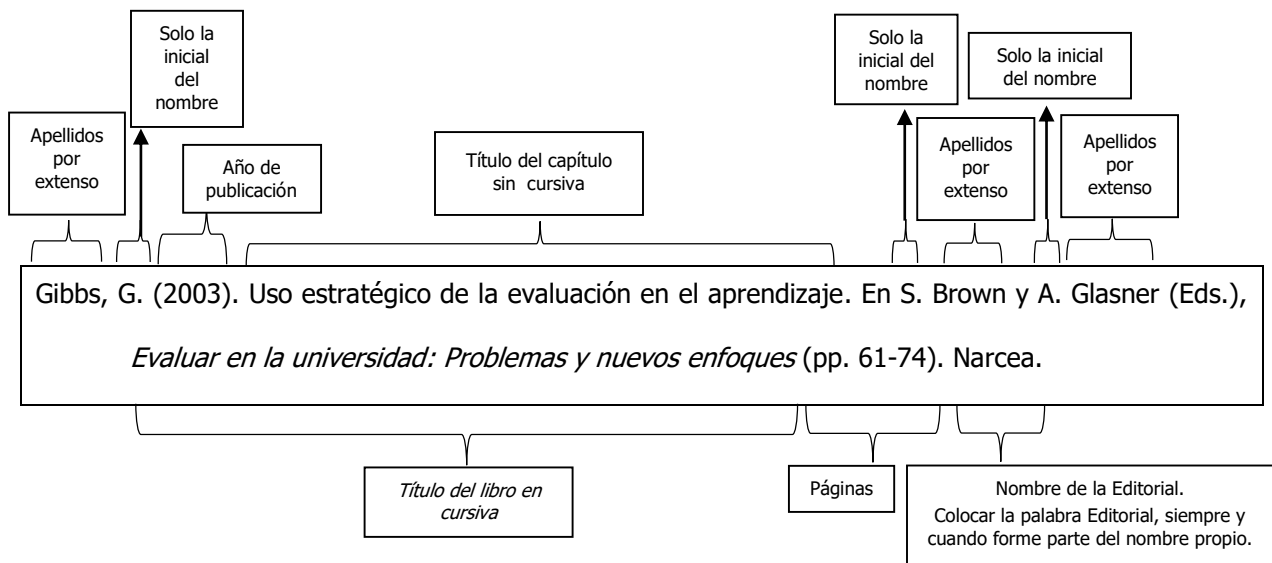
Solo la inicial del nombre

Apellidos por extenso

Año de publicación

Título del capítulo sin cursiva

Solo la inicial del nombre

Solo la inicial del nombre

Apellidos por extenso

Apellidos por extenso

Gibbs, G. (2003). Uso estratégico de la evaluación en el aprendizaje. En S. Brown y A. Glasner (Eds.), *Evaluar en la universidad: Problemas y nuevos enfoques* (pp. 61-74). Narcea.

*Título del libro en cursiva*

Páginas

Nombre de la Editorial. Colocar la palabra Editorial, siempre y cuando forme parte del nombre propio.